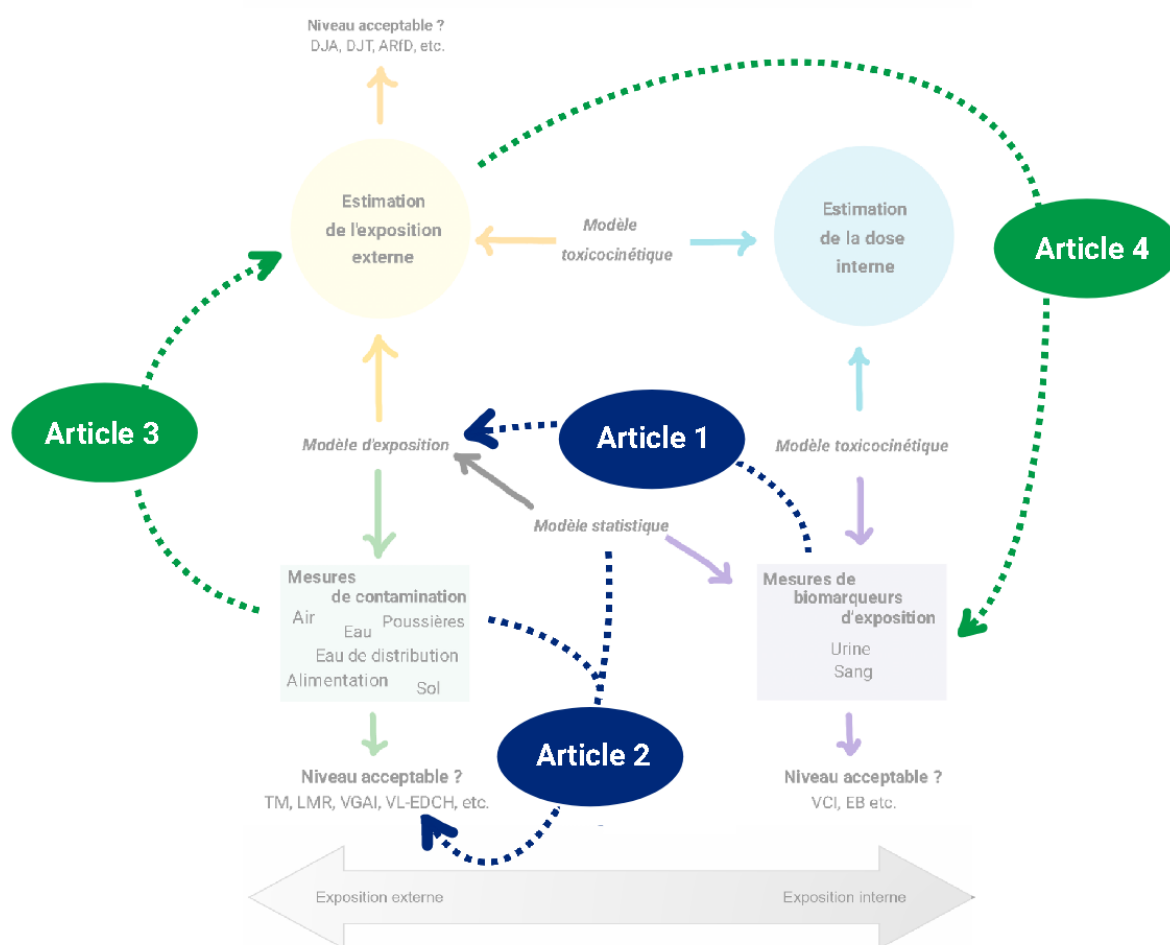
Niveau acceptable ?
DJA, DJT, ARfD, etc.

Estimation de l'exposition externe

Modèle toxicocinétique

Estimation de la dose interne

Article 4

Article 3

Article 1

Modèle d'exposition

Modèle toxicocinétique

Modèle statistique

Mesures de contamination
Air
Eau
Poussières
Eau de distribution
Alimentation
Sol

Mesures de biomarqueurs d'exposition
Urine
Sang

Article 2

Niveau acceptable ?
TM, LMR, VGAI, VL-EDCH, etc.

Niveau acceptable ?
VCI, EB etc.

Exposition externe

Exposition interne